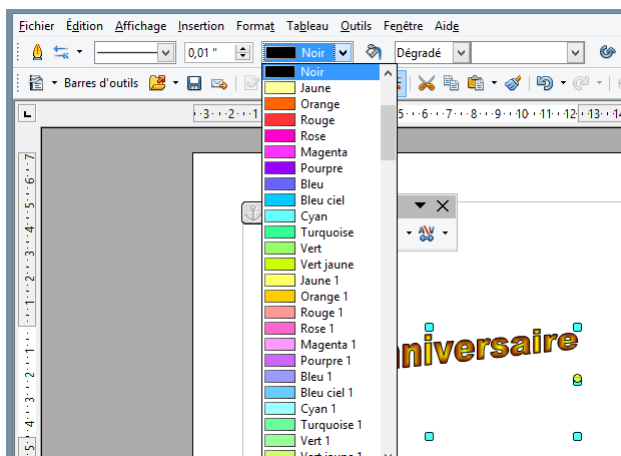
Fichier Édition Affichage Insertion Format Tableau Outils Fenêtre Aide

0,01 "
Noir
Dégradé

Barres d'outils

·3·2·1· ·5·6·7·8·9·10·11·12·13·14·

Noir
Jaune
Orange
Rouge
Rose
Magenta
Pourpre
Bleu
Bleu ciel
Cyan
Turquoise
Vert
Vert jaune
Jaune 1
Orange 1
Rouge 1
Rose 1
Magenta 1
Pourpre 1
Bleu 1
Bleu ciel 1
Cyan 1
Turquoise 1
Vert 1
Vert jaune 1

nniversaire